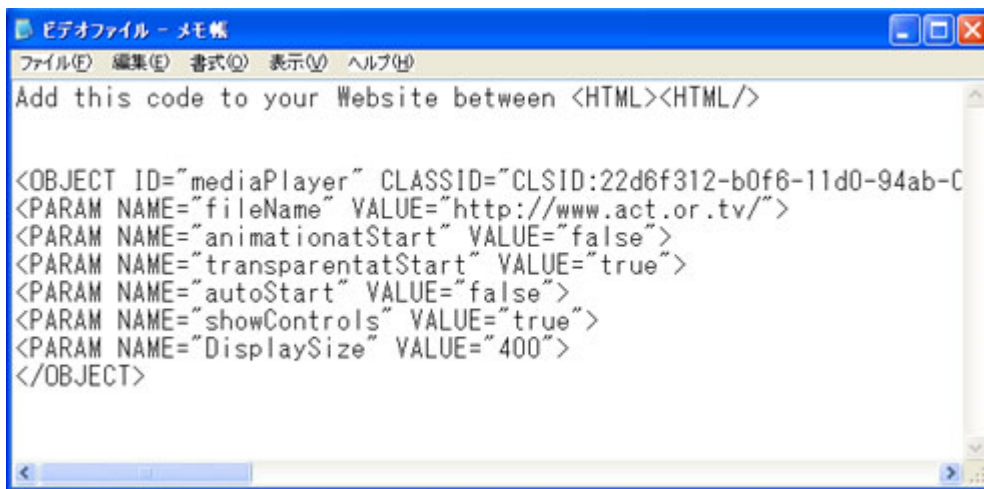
ビデオファイル - メモ帳

ファイル(F) 編集(E) 書式(O) 表示(V) ヘルプ(H)

Add this code to your Website between <HTML><HTML/>

<OBJECT ID="mediaPlayer" CLASSID="CLSID:22d6f312-b0f6-11d0-94ab-C
<PARAM NAME="fileName" VALUE="http://www.act.or.tv/">
<PARAM NAME="animationatStart" VALUE="false">
<PARAM NAME="transparentatStart" VALUE="true">
<PARAM NAME="autoStart" VALUE="false">
<PARAM NAME="showControls" VALUE="true">
<PARAM NAME="DisplaySize" VALUE="400">
</OBJECT>